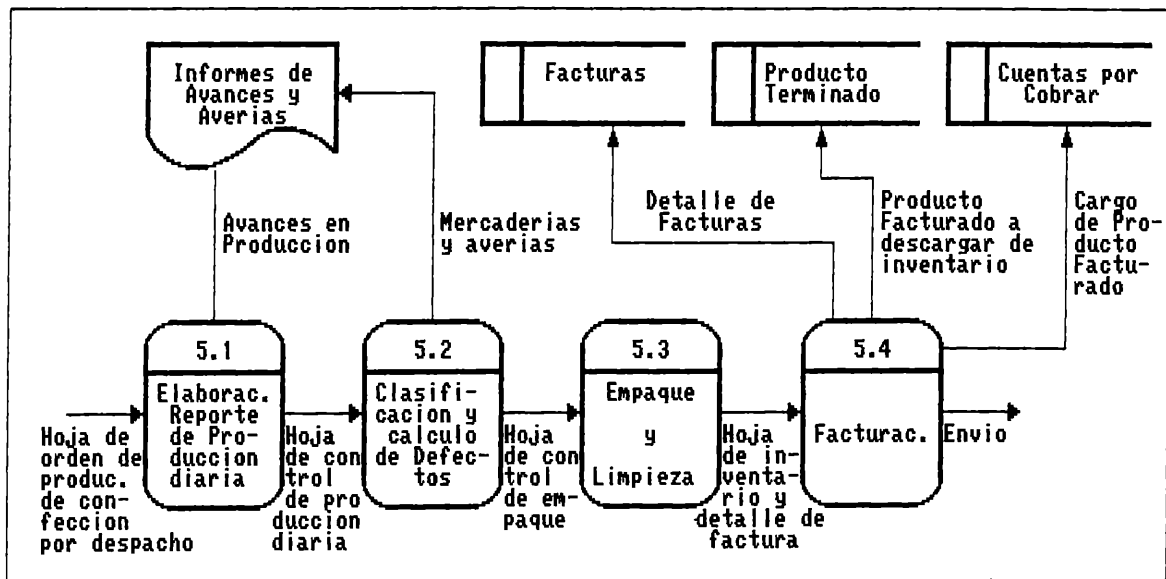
Informes de Avances y Averias

Facturas

Producto Terminado

Cuentas por Cobrar

Avances en Produccion

Mercaderias y averias

Detalle de Facturas

Producto Facturado a descargar de inventario

Cargo de Producto Facturado

5.1
Elaborac. Reporte de Produccion diaria

5.2
Clasificacion y calculo de Defectos

5.3
Empaque
y
Limpieza

5.4
Facturac.

Hoja de orden de produc. de confeccion por despacho

Hoja de control de produccion diaria

Hoja de control de empaque

Hoja de inventario y detalle de factura

Envio